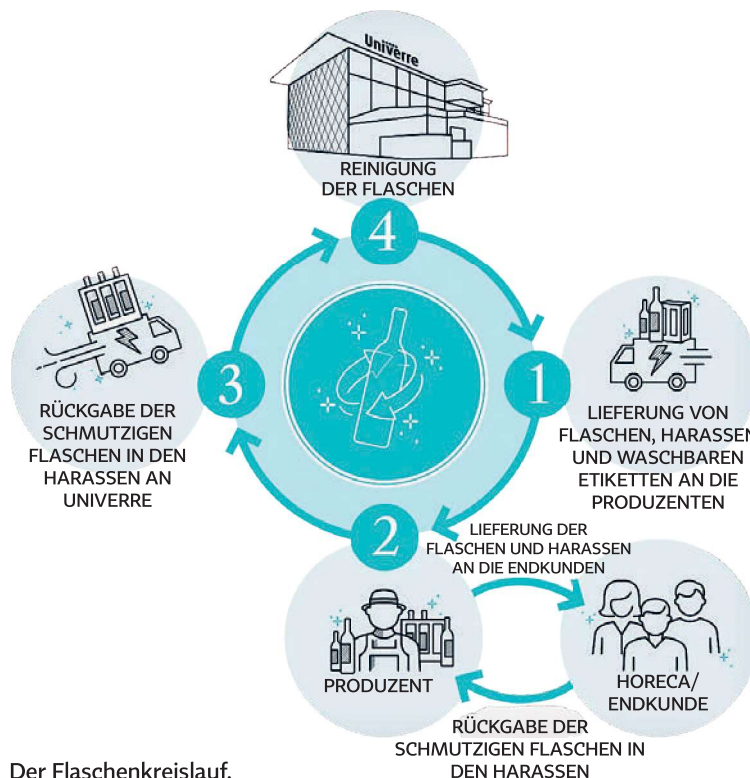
Univerre

REINIGUNG DER FLASCHEN

4

1

LIEFERUNG VON FLASCHEN, HARASSEN UND WASCHBAREN ETIKETTEN AN DIE PRODUZENTEN

2

LIEFERUNG DER FLASCHEN UND HARASSEN AN DIE ENDKUNDEN

3

RÜCKGABE DER SCHMUTZIGEN FLASCHEN IN DEN HARASSEN AN UNIVERRE

PRODUZENT

HORECA/ ENDKUNDE

RÜCKGABE DER SCHMUTZIGEN FLASCHEN IN DEN HARASSEN

Der Flaschenkreislauf.